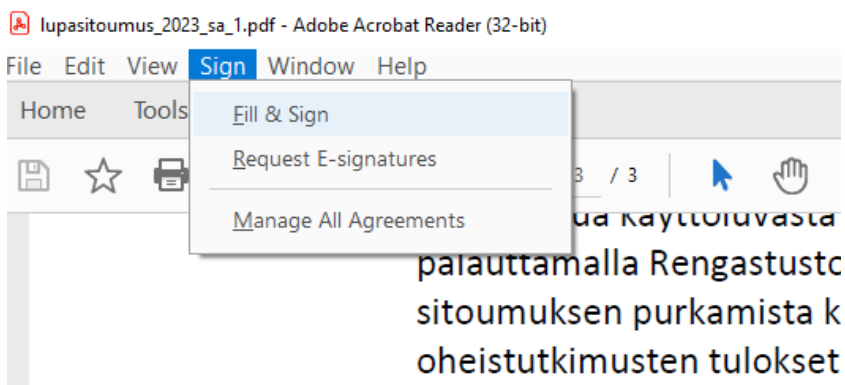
lupasitoumus_2023_sa_1.pdf - Adobe Acrobat Reader (32-bit)

File Edit View Sign Window Help

Home Tools

Fill & Sign

Request E-signatures

Manage All Agreements

3 / 3

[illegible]ua käyttöluvasta
palauttamalla Rengastusto
sitoumuksen purkamista k
oheistutkimusten tulokset